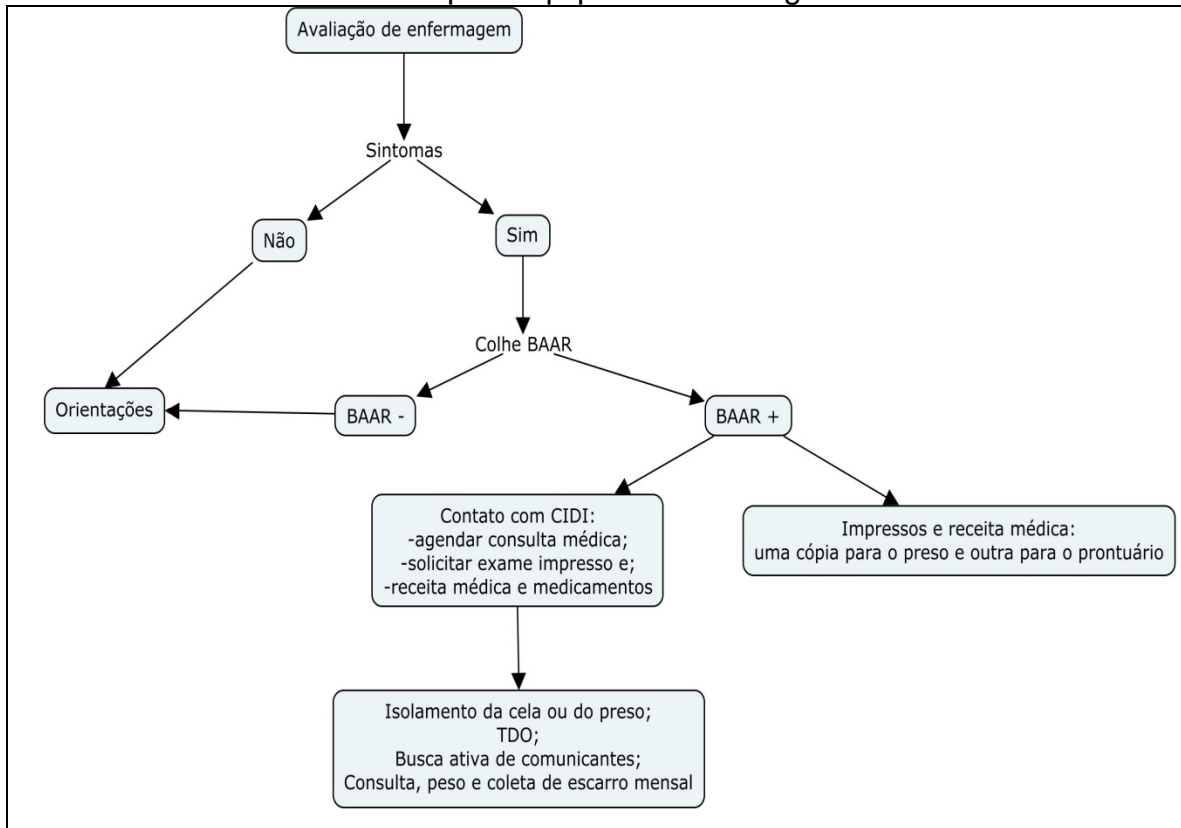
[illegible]

Avaliação de enfermagem

Sintomas

Não

Sim

Colhe BAAR

Orientações

BAAR -

BAAR +

Contato com CIDI:
-agendar consulta médica;
-solicitar exame impresso e;
-receita médica e medicamentos

Impressos e receita médica:
uma cópia para o preso e outra para o prontuário

Isolamento da cela ou do preso;
TDO;
Busca ativa de comunicantes;
Consulta, peso e coleta de escarro mensal